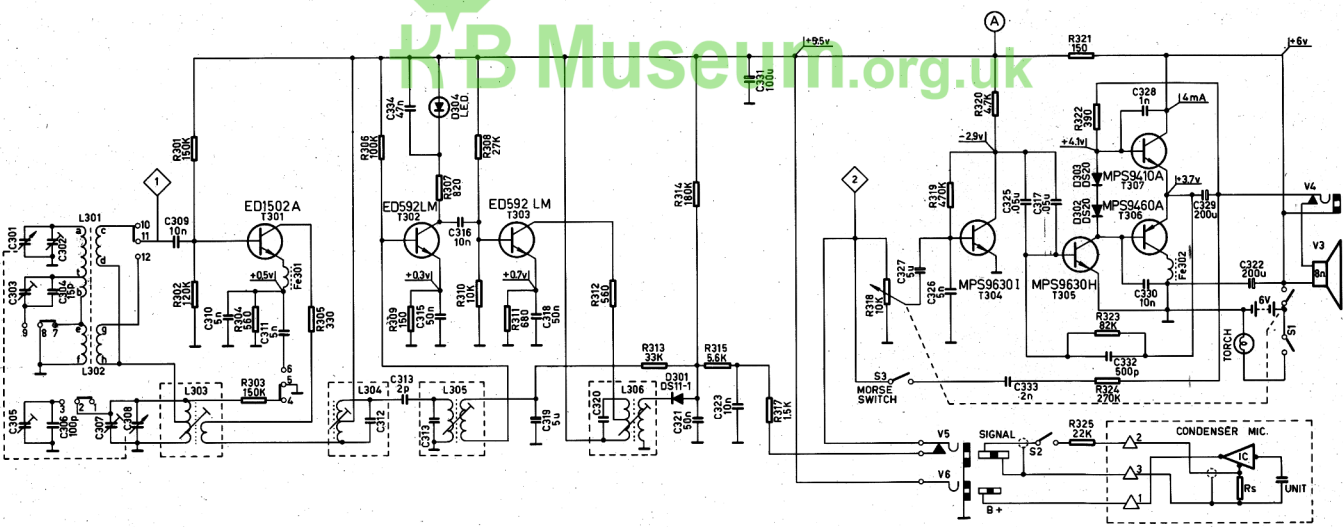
KB Museum.org.uk

A
+9.5v
R321 150
+6v
C331 100u
R320 4.7K
C328 1n
4mA
R322 390
C334 47n
D304 L.E.D.
R308 27K
R306 100K
R301 150K
R307 820
-2.9v
+4.1v
MPS9410A T307
D303 DS20
+3.7v
1
L301
C309 10n
ED1502A T301
10
11
12
C301
C302
C303
C304 15p
9
8
7
L302
R302 120K
C310 5n
R304 560
C311 5n
+0.5v
Fe301
R305 330
6
5
4
ED592LM T302
+0.3v
R309 150
C315 50n
C316 10n
ED592 LM T303
+0.7v
R310 10K
R311 680
C318 50n
R314 180K
2
R319 470K
C325 .05u
C317 .05u
D302 DS20
MPS9460A T306
C329 200u
V4
V3
8n
R318 10K
C327 5u
C326 5n
MPS9630I T304
MPS9630H T305
Fe302
C322 200u
C330 10n
6V
S1
R323 82K
TORCH
C332 500p
S3
MORSE SWITCH
C333 2n
R324 270K
R312 560
R313 33K
R315 5.6K
L303
R303 150K
L304
C313 2p
L305
C312
C313
C319 5u
C320
L306
D301 DS11-1
C321 50n
C323 10n
R317 1.5K
C305
C306 100p
C307
C308
V5
V6
SIGNAL
S2
R325 22K
CONDENSER MIC.
2
3
1
IC
Rs
UNIT
B+